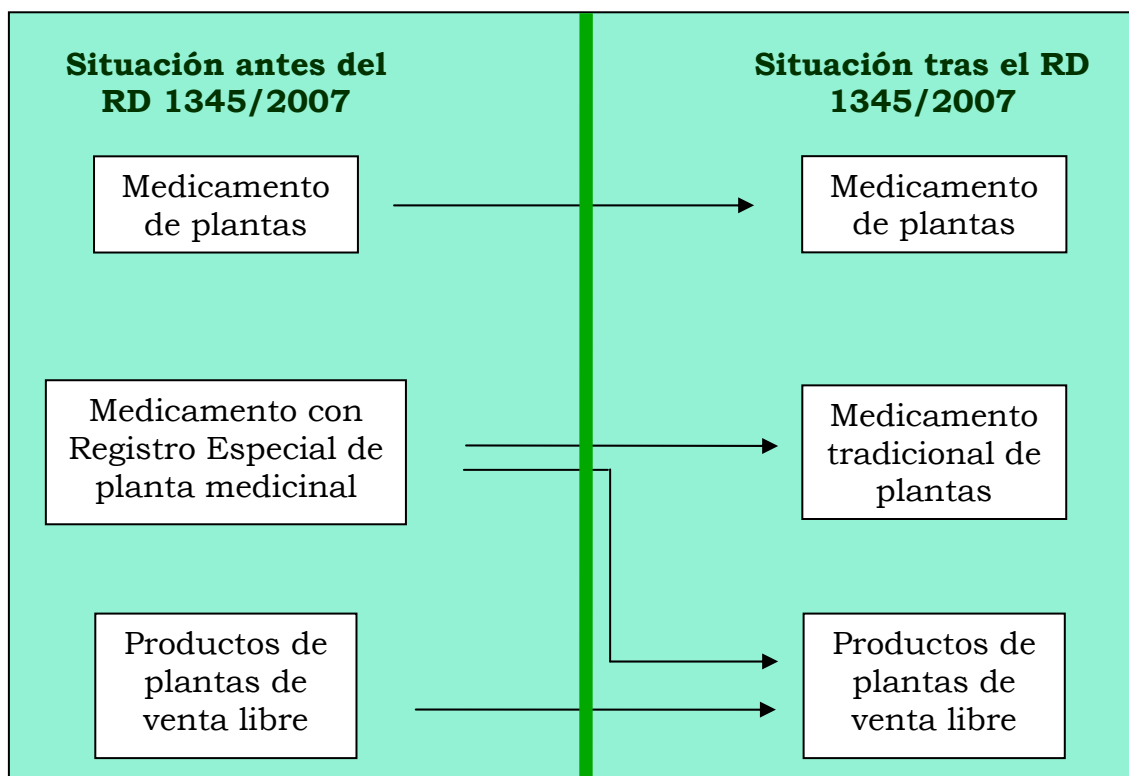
Situación antes del RD 1345/2007

Situación tras el RD 1345/2007

Medicamento de plantas

Medicamento de plantas

Medicamento con Registro Especial de planta medicinal

Medicamento tradicional de plantas

Productos de plantas de venta libre

Productos de plantas de venta libre